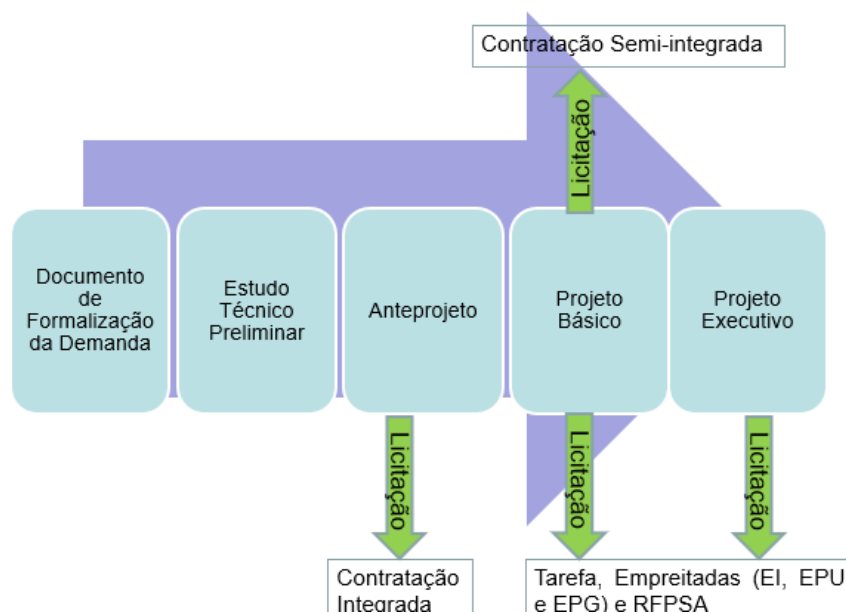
Contratação Semi-integrada

Licitação

Documento de Formalização da Demanda

Estudo Técnico Preliminar

Anteprojeto

Projeto Básico

Projeto Executivo

Licitação

Licitação

Licitação

Contratação Integrada

Tarefa, Empreitadas (EI, EPU e EPG) e RFPSA